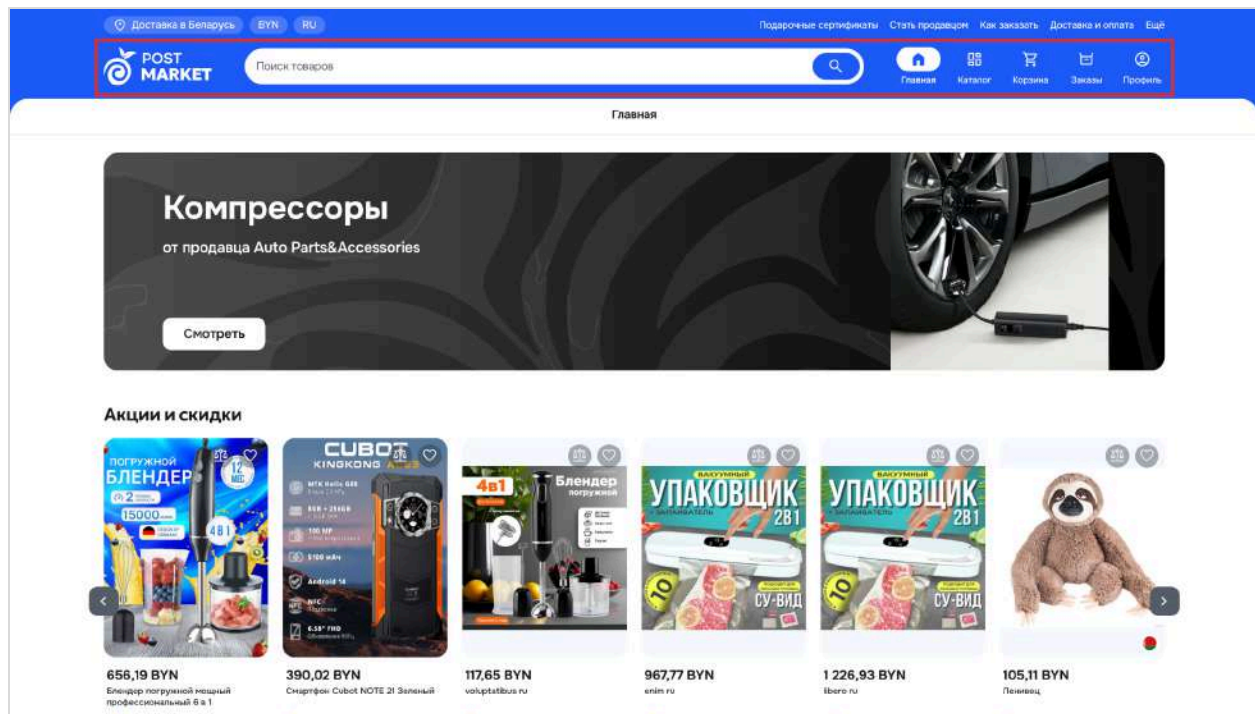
Доставка в Беларусь BYN RU

Подарочные сертификаты Стать продавцом Как заказать Доставка и оплата Ещё

POST MARKET

Поиск товаров

Главная Каталог Корзина Заказы Профиль

Главная

Компрессоры

от продавца Auto Parts&Accessories

Смотреть

Акции и скидки

ПОГРУЖНОЙ БЛЕНДЕР 2 15000 4В1 12 МЕС

CUBOT KINGKONG Android 14 NFC

4в1 Блендер погружной

ВАКУУМНЫЙ УПАКОВЩИК 2В1 СУ-ВИД

ВАКУУМНЫЙ УПАКОВЩИК 2В1 СУ-ВИД

656,19 BYN
Блендер погружной мощный профессиональный 6 в 1

390,02 BYN
Смартфон Cubot NOTE 21 Зеленый

117,65 BYN
voluptatibus ru

967,77 BYN
enim ru

1 226,93 BYN
libero ru

105,11 BYN
Ленивец